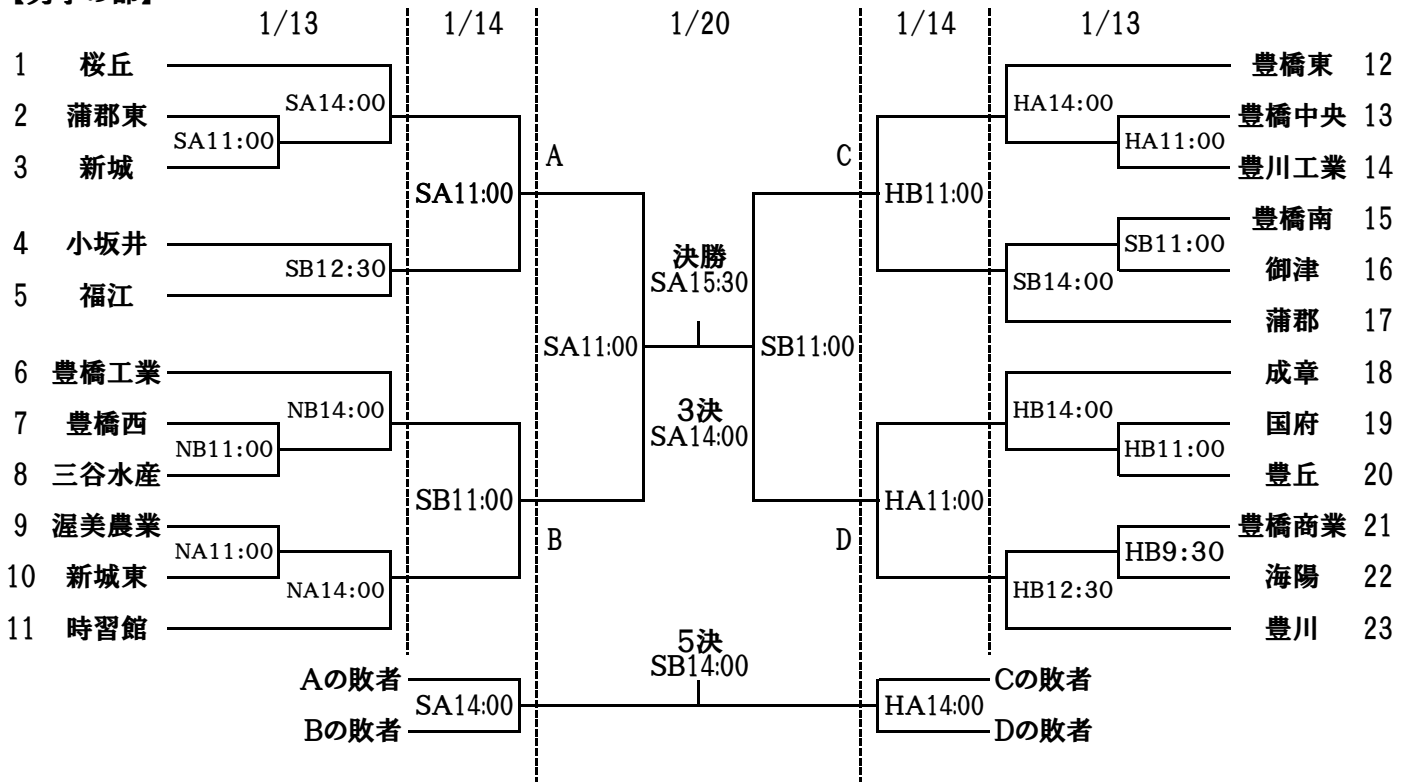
【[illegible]】

1/13 1/14 1/20 1/14 1/13

1 桜丘
2 蒲郡東
3 新城
4 小坂井
5 福江
6 豊橋工業
7 豊橋西
8 三谷水産
9 渥美農業
10 新城東
11 時習館

SA11:00
SA14:00
SB12:30
NB11:00
NB14:00
NA11:00
NA14:00

SA11:00
SB11:00

A
B

決勝
SA15:30
SA11:00
SB11:00
3決
SA14:00

C
D

HB11:00
HA11:00

HA14:00
HA11:00
SB11:00
SB14:00
HB14:00
HB11:00
HB9:30
HB12:30

豊橋東 12
豊橋中央 13
豊川工業 14
豊橋南 15
御津 16
蒲郡 17
成章 18
国府 19
豊丘 20
豊橋商業 21
海陽 22
豊川 23

5決
SB14:00

Aの敗者
Bの敗者
SA14:00

HA14:00
Cの敗者
Dの敗者